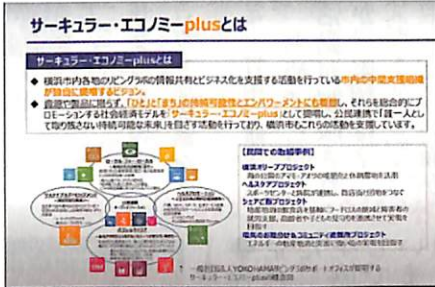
サーキュラー・エコノミーplusとは

サーキュラー・エコノミーplusとは

◆ 横浜市内各地のリビングラボの情報共有とビジネス化を支援する活動を行っている市内の中間支援組織が独自に提唱するビジョン。

◆ 資源や製品に限らず「ひと」と「まち」の持続可能性とエンパワーメントにも着目し、それらを総合的にプロモーションする社会経済モデルを「サーキュラー・エコノミーplus」として提唱し、公民連携で「誰一人として取り残さない持続可能な未来」を目指す活動を行っており、横浜市もこれらの活動を支援しています。

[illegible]

【現段階での取組事例】

横浜ポリープロジェクト
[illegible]

ヘルスケアプロジェクト
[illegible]

シェア型プロジェクト
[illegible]

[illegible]
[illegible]

* 一般社団法人YOKOHAMAリビングラボサポートオフィスが提唱するサーキュラー・エコノミーplusの概念図